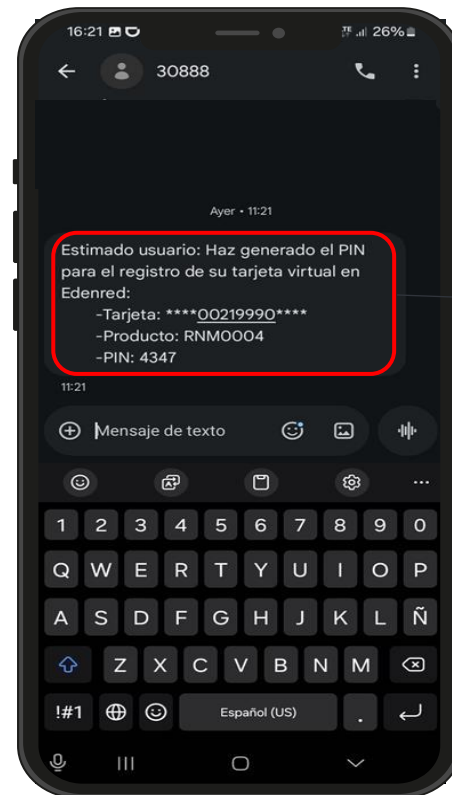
16:21 26%

30888

Ayer • 11:21

Estimado usuario: Haz generado el PIN para el registro de su tarjeta virtual en Edenred:
-Tarjeta: ****00219990****
-Producto: RNM0004
-PIN: 4347

11:21

Mensaje de texto

1 2 3 4 5 6 7 8 9 0
Q W E R T Y U I O P
A S D F G H J K L Ñ
Z X C V B N M
!#1 , Español (US) .